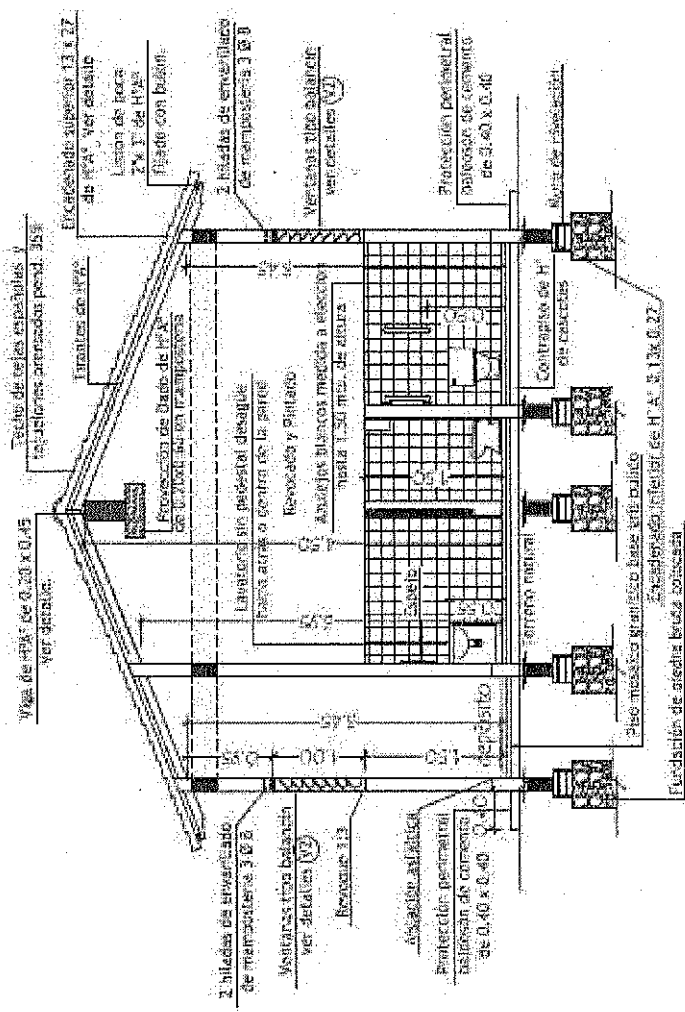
Viga de HºAº 0.20 x 0.45
Ver detalle

Techo de tejas españolas y
tejuelones arenados pend. 35%

Tirantes de HºAº

Encadenado superior 13 x 27
de HºAº Ver detalle

Listón de boca
2" x 1" de HºAº

Friso con bulón

2 hiladas de enverjillado
de mampostería 3 Ø 8

Ventanas tipo batiente
ver detalles (V2)

Protección de Dado de HºAº
de fundación en mampostería

Lavatorio sin pedestal desagüe
bajo azulejo centro de la pared

Revoque y Pintura

Azulejos blancos medida a elección
hasta 1.50 mts de altura

Protección perimetral
pintura de cemento
de 0.40 x 0.40

Base de fundación

Contrapiso de Hº
de cascotes

Encadenado inferior de HºAº 13 x 0.27

Piso mosaico granítico base en pulido

Terreno natural

Fundación de piedra bola cementada

2 hiladas de enverjillado
de mampostería 3 Ø 8

Ventanas tipo batiente
ver detalles (V2)

Revoque 1:3

Aislación asfáltica

Protección perimetral
pintura de cemento
de 0.40 x 0.40

Caseta

0.55
1.00
1.50
2.45
2.95
1.95
1.50
2.45
0.30
0.45